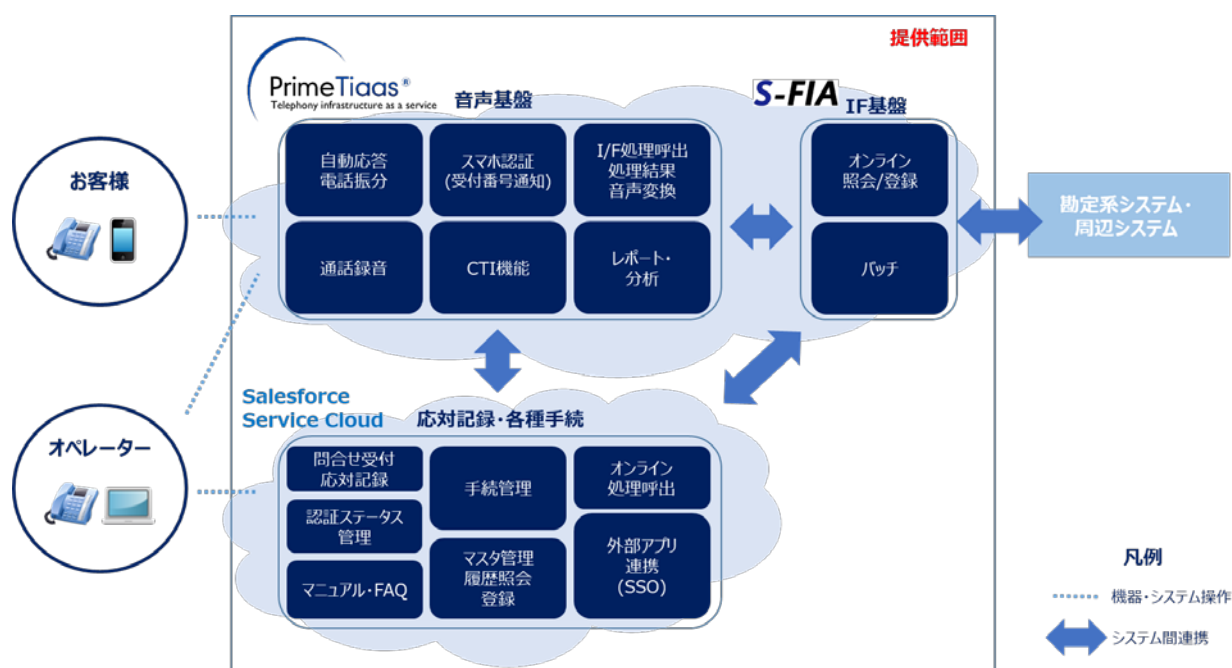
提供範囲

PrimeTiaas®
Telephony infrastructure as a service

音声基盤

S-FIA IF基盤

お客様

自動応答
電話振分

スマホ認証
(受付番号通知)

I/F処理呼出
処理結果
音声変換

オンライン
照会/登録

勘定系システム・
周辺システム

通話録音

CTI機能

レポート・
分析

バッチ

Salesforce
Service Cloud

応対記録・各種手続

オペレーター

問合せ受付
応対記録

手続管理

オンライン
処理呼出

認証ステータス
管理

外部アプリ
連携
(SSO)

マスタ管理
履歴照会
登録

マニュアル・FAQ

凡例

機器・システム操作

システム間連携